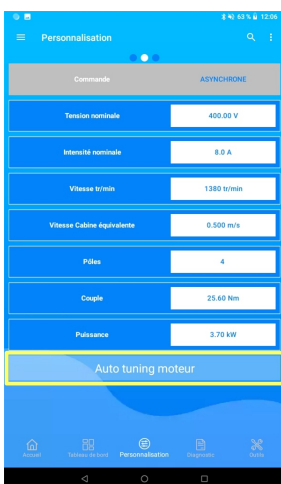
63 % 12:06

Personnalisation

| Commande | ASYNCHRONE |
|---|---|
| Tension nominale | 400.00 V |
| Intensité nominale | 8.0 A |
| Vitesse tr/min | 1380 tr/min |
| Vitesse Cabine équivalente | 0.500 m/s |
| Pôles | 4 |
| Couple | 25.60 Nm |
| Puissance | 3.70 kW |

Auto tuning moteur

Accueil
Tableau de bord
Personnalisation
Diagnostic
Outils